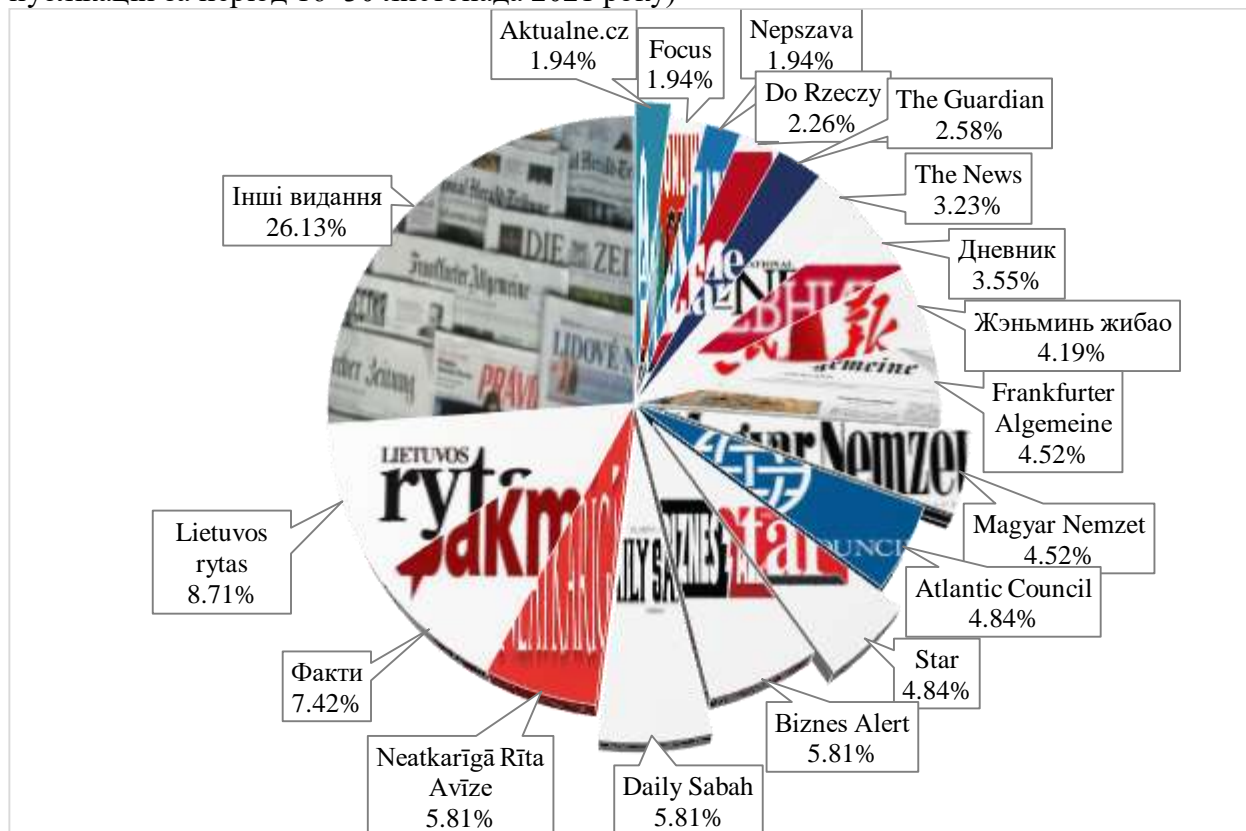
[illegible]

Aktualne.cz
1.94%

Focus
1.94%

Nepszava
1.94%

Do Rzeczy
2.26%

The Guardian
2.58%

The News
3.23%

Дневник
3.55%

Жэньминь жибао
4.19%

Frankfurter Algemeine
4.52%

Magyar Nemzet
4.52%

Atlantic Council
4.84%

Star
4.84%

Biznes Alert
5.81%

Daily Sabah
5.81%

Neatkarīgā Rīta Avīze
5.81%

Факти
7.42%

Lietuvos rytas
8.71%

Інші видання
26.13%